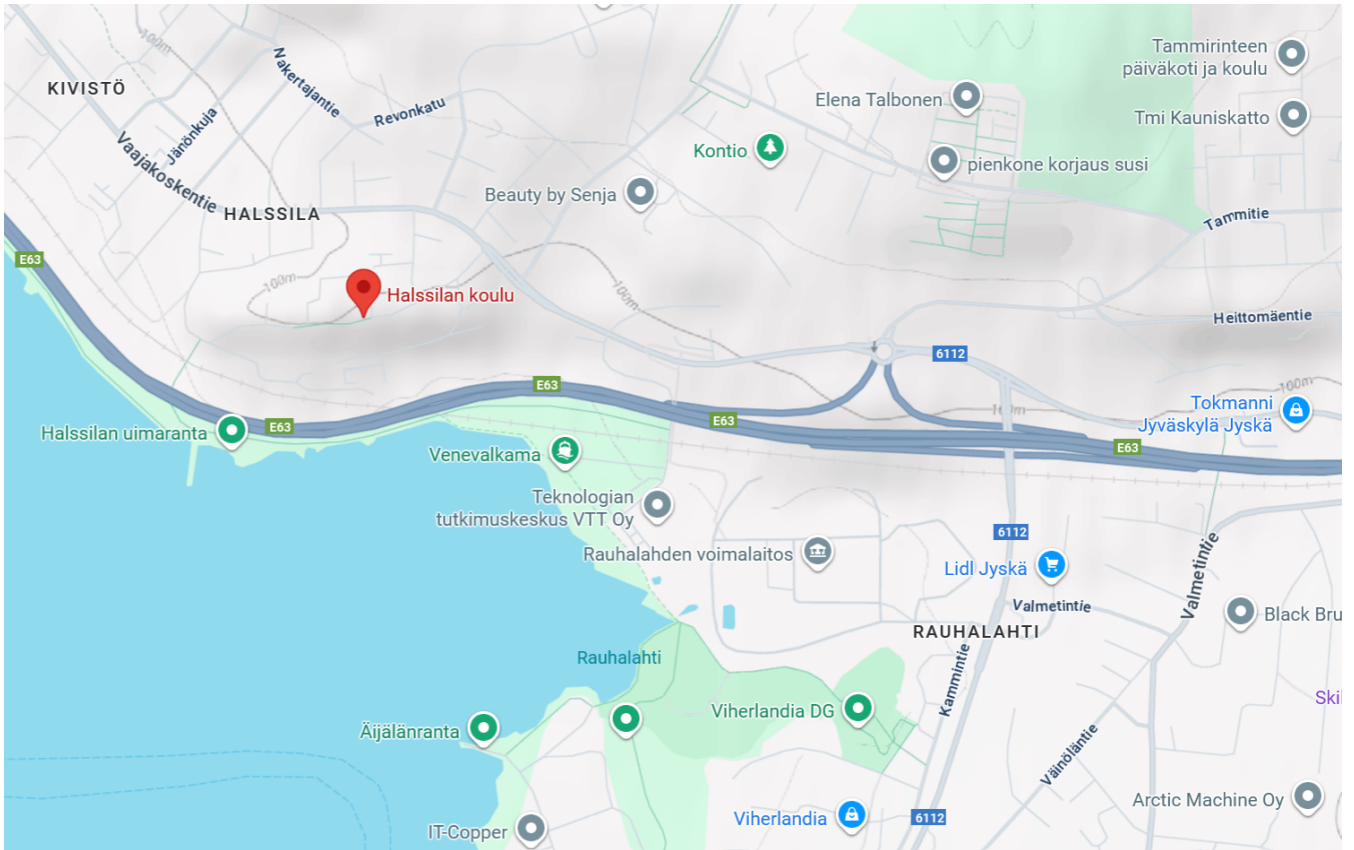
KIVISTÖ
Nakertajantie
Jänönkuja
Revonkatu
Vaajakoskentie
HALSSILA
100m
Tammirinteen päiväkoti ja koulu
Elena Talbonen
Tmi Kauniskatto
Kontio
pienkone korjaus susi
Beauty by Senja
Tammitie
E63
100m
Halssilan koulu
100m
Heittomäentie
6112
E63
100m
Tokmanni Jyväskylä Jyskä
Halssilan uimaranta
E63
E63
100m
E63
Venevalkama
Teknologian tutkimuskeskus VTT Oy
6112
Rauhalahden voimalaitos
Valmetintie
Lidl Jyskä
Valmetintie
Black Bru
RAUHALAHTI
Rauhalahti
Kammintie
Ski
Viherlandia DG
Äijälänranta
Väinöläntie
Arctic Machine Oy
Viherlandia
6112
IT-Copper